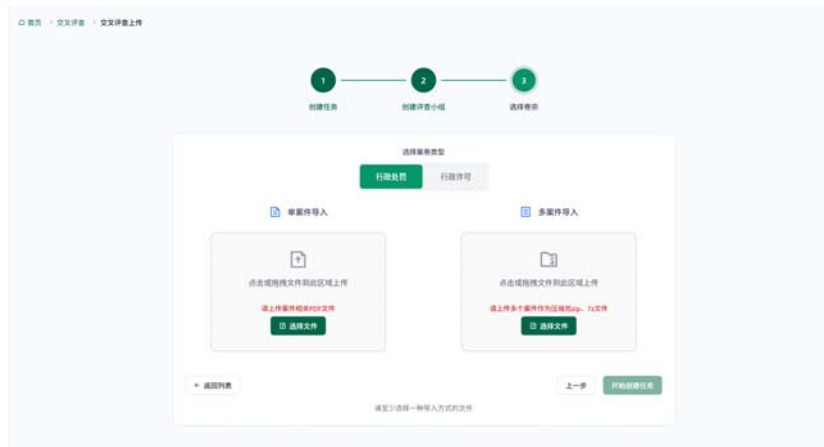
首页 > 交叉评查 > 交叉评查上传

1
创建任务

2
创建评查小组

3
选择卷宗

选择案卷类型

行政处罚
行政许可

单案件导入

点击或拖拽文件到此区域上传

请上传案件相关PDF文件

选择文件

多案件导入

点击或拖拽文件到此区域上传

请上传多个案件作为压缩包zip、7z文件

选择文件

← 返回列表

上一步

开始创建任务

请至少选择一种导入方式的文件